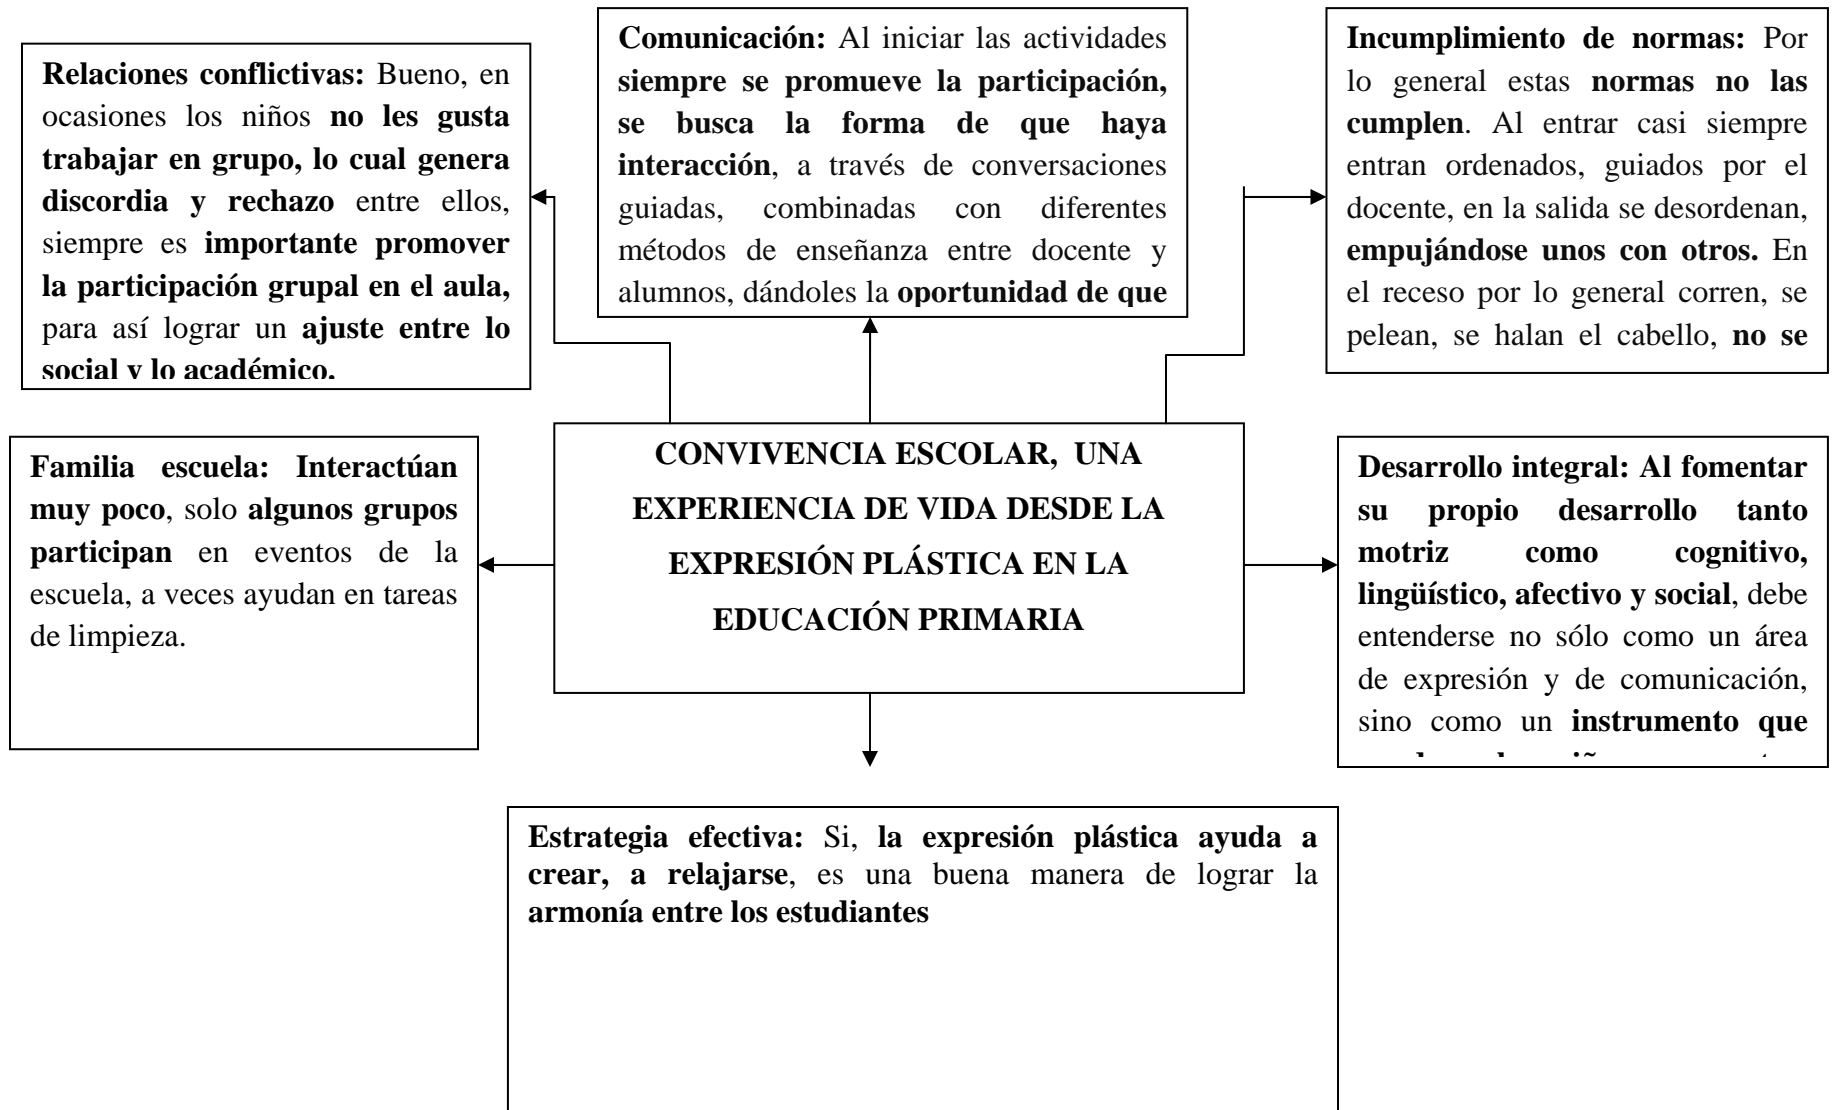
Relaciones conflictivas: Bueno, en ocasiones los niños no les gusta trabajar en grupo, lo cual genera discordia y rechazo entre ellos, siempre es importante promover la participación grupal en el aula, para así lograr un ajuste entre lo social y lo académico.

Comunicación: Al iniciar las actividades siempre se promueve la participación, se busca la forma de que haya interacción, a través de conversaciones guiadas, combinadas con diferentes métodos de enseñanza entre docente y alumnos, dándoles la oportunidad de que

Incumplimiento de normas: Por lo general estas normas no las cumplen. Al entrar casi siempre entran ordenados, guiados por el docente, en la salida se desordenan, empujándose unos con otros. En el receso por lo general corren, se pelean, se halan el cabello, no se

Familia escuela: Interactúan muy poco, solo algunos grupos participan en eventos de la escuela, a veces ayudan en tareas de limpieza.

CONVIVENCIA ESCOLAR, UNA EXPERIENCIA DE VIDA DESDE LA EXPRESIÓN PLÁSTICA EN LA EDUCACIÓN PRIMARIA

Desarrollo integral: Al fomentar su propio desarrollo tanto motriz como cognitivo, lingüístico, afectivo y social, debe entenderse no sólo como un área de expresión y de comunicación, sino como un instrumento que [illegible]

Estrategia efectiva: Si, la expresión plástica ayuda a crear, a relajarse, es una buena manera de lograr la armonía entre los estudiantes